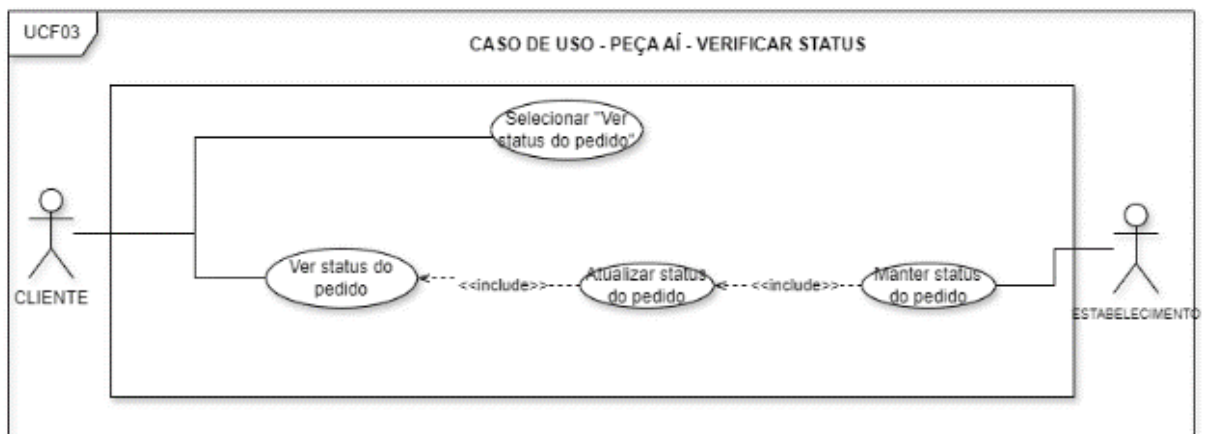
UCF03

CASO DE USO - PEÇA AÍ - VERIFICAR STATUS

Selecionar "Ver status do pedido"

CLIENTE

Ver status do pedido

<<include>>

Atualizar status do pedido

<<include>>

Manter status do pedido

ESTABELECIMENTO